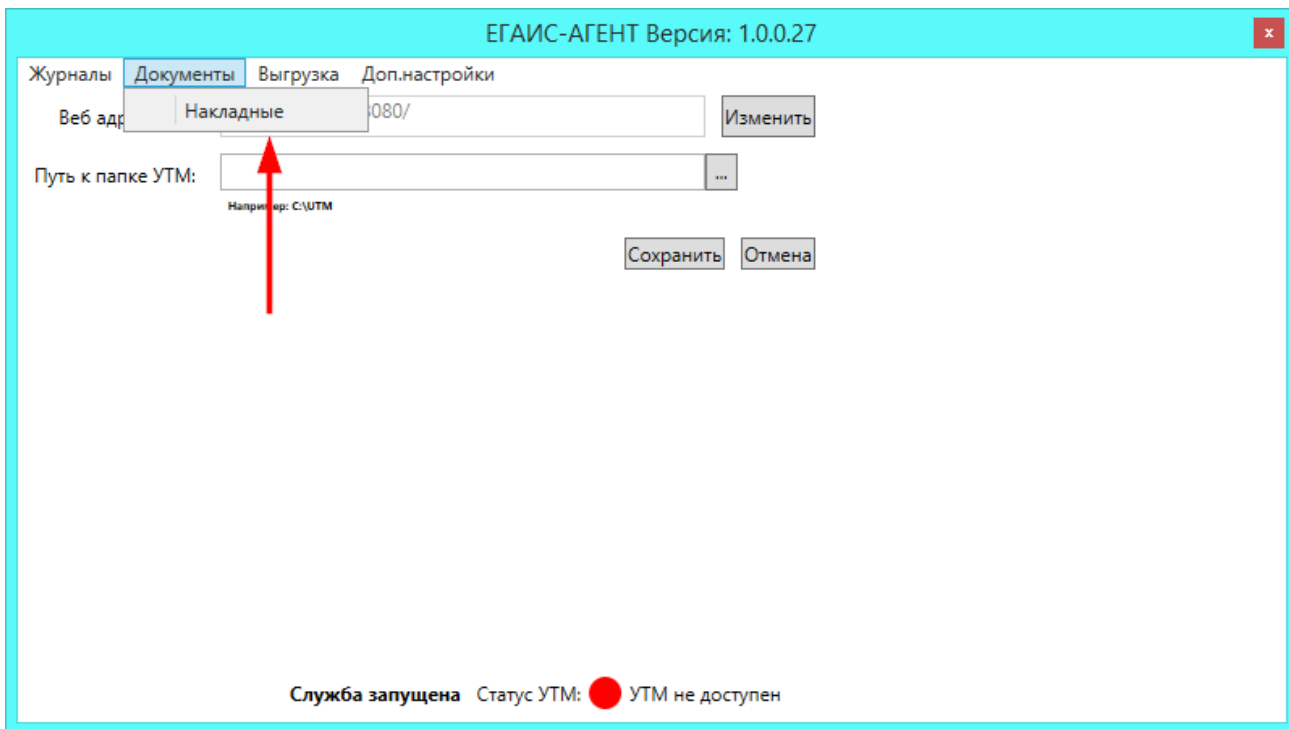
ЕГАИС-АГЕНТ Версия: 1.0.0.27

x

Журналы Документы Выгрузка Доп.настройки

Накладные

Веб адр

8080/

Изменить

Путь к папке УТМ:

...

Напри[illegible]ер: C:\UTM

Сохранить Отмена

**Служба запущена** Статус УТМ: УТМ не доступен